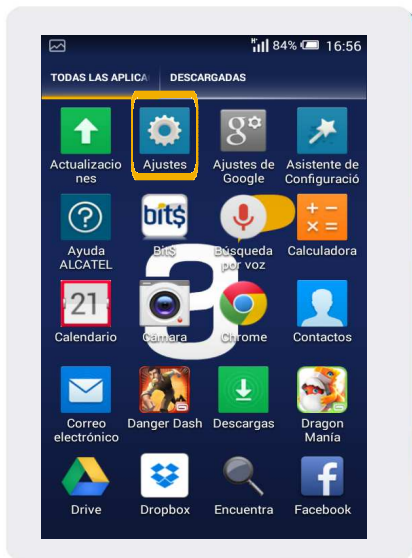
84% 16:56

TODAS LAS APLICA DESCARGADAS

Actualizaciones
Ajustes
Ajustes de Google
Asistente de Configuració

Ayuda ALCATEL
Bit$
Búsqueda por voz
Calculadora

21
Calendario
Cámara
Chrome
Contactos

Correo electrónico
Danger Dash
Descargas
Dragon Manía

Drive
Dropbox
Encuentra
Facebook